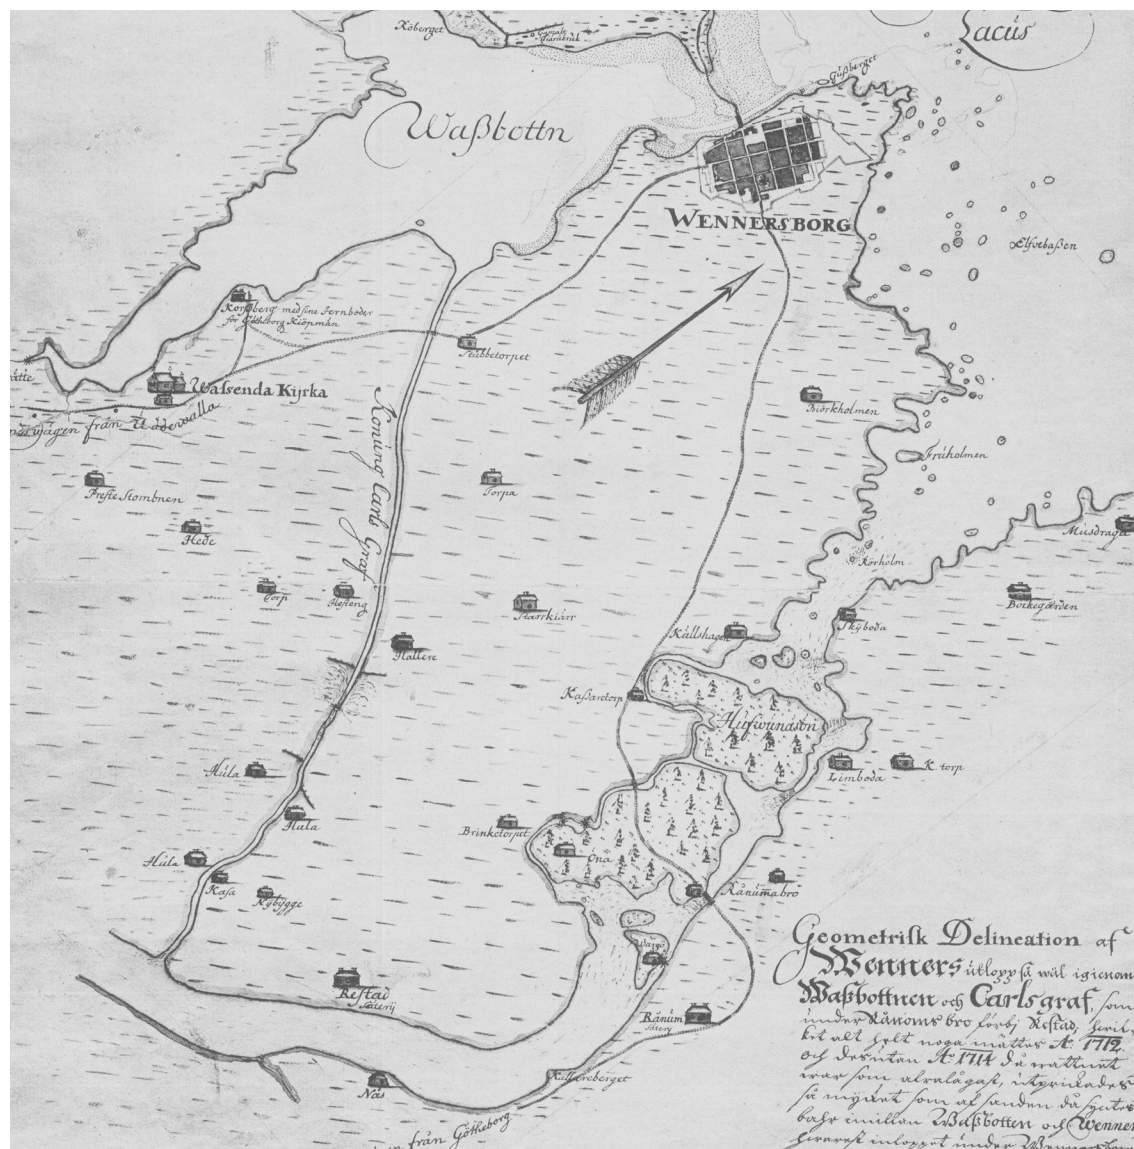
Lacus

Köberget

Gamble Gärnbruk

Gåsberget

Waßbottn

WENNERSBORG

Elfsbaßen

Korsberg med sine Jernboder för Göteborg Köpmän

Stubbetorpet

Walsenda Kijrka

vägen från Uddewalla

Biörkholmen

Friholmen

Konung Carls Graf

Preste Stombnen

Torpa

Hede

Musdraga

Torp

Hesleng

Starrkiärr

Rörholm

Bockegården

Skyboda

Hallere

Källshagen

Kaßaretorp

Hijswinasön

Hula

Limboda

K torp

Hula

Brinketorpet

Hula

Ona

Kasa

Nybygge

Rånumabro

Geometrisk Delineation af Wenners utlopp så wäl igienom Waßbottnen och Carlsgraf, som under Rånoms bro förbi Restad, hwilket alt blef noga mätter Ao. 1712, och dernäst Ao. 1714 då wattnet war som alralägast, ihopvinlades så mycket som at funden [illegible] bahr emillan Waßbotten och Wenner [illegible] inloggåt under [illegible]

Restad Säterij

Rånum Säterij

Nas

Källereberget

från Göteborg